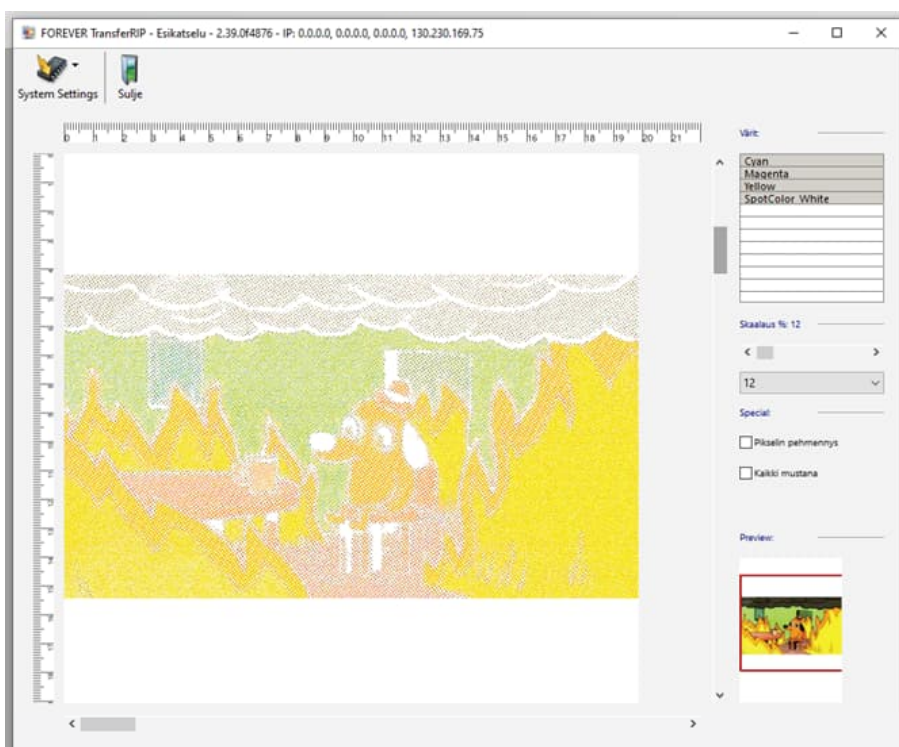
FOREVER TransferRIP - Esikatselu - 2.39.0f4876 - IP: 0.0.0.0, 0.0.0.0, 0.0.0.0, 130.230.169.75

System Settings
Sulje

0 1 2 3 4 5 6 7 8 9 10 11 12 13 14 15 16 17 18 19 20 21

Värit:

Cyan
Magenta
Yellow
SpotColor White

Skaalaus %: 12

12

Special:

Pikselin pehmennys

Kaikki mustana

Preview: